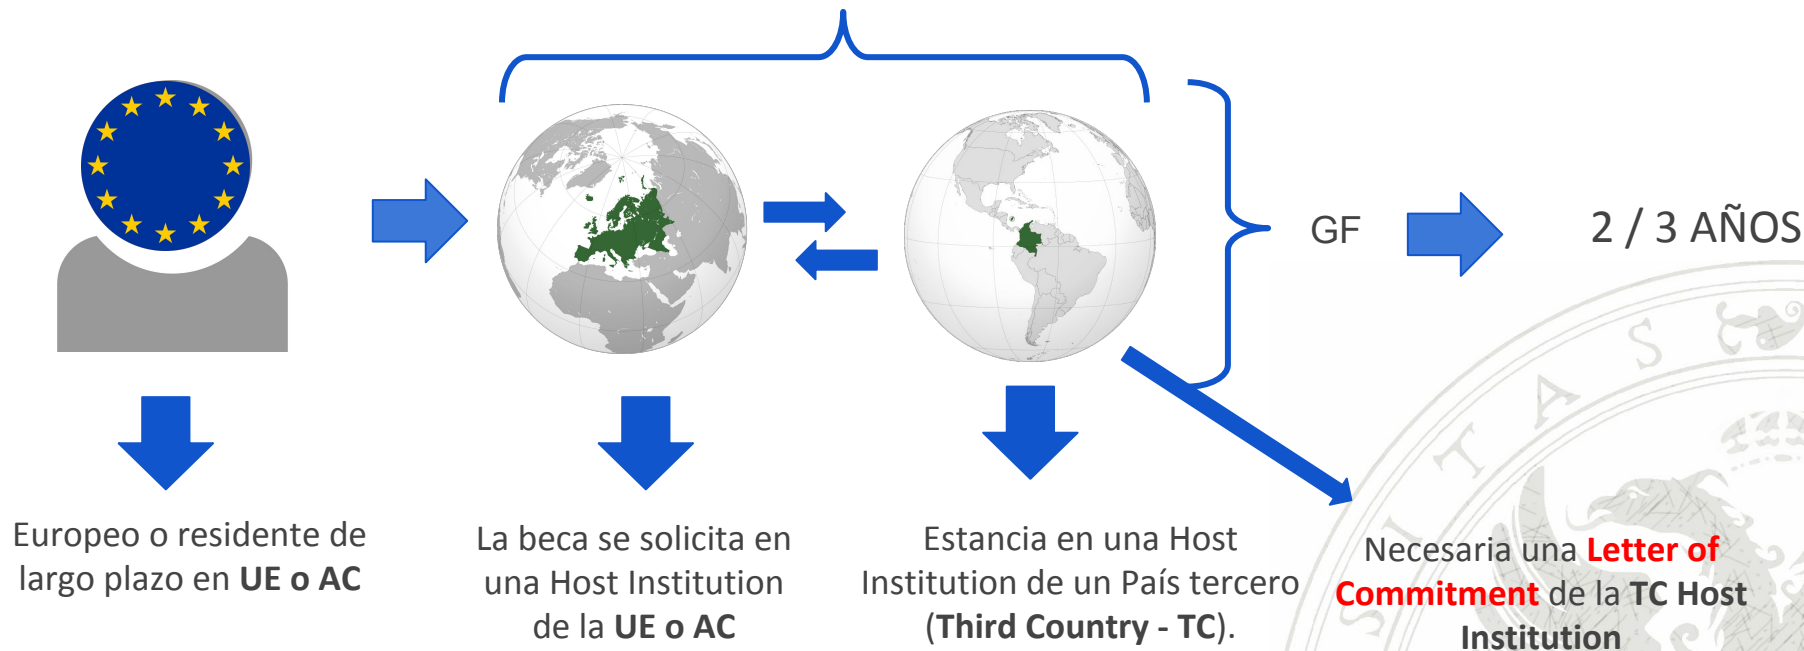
GF

2 / 3 AÑOS

Europeo o residente de largo plazo en **UE o AC**

La beca se solicita en una Host Institution de la **UE o AC**

Estancia en una Host Institution de un País tercero (**Third Country - TC**).

Necesaria una **Letter of Commitment** de la **TC Host Institution**